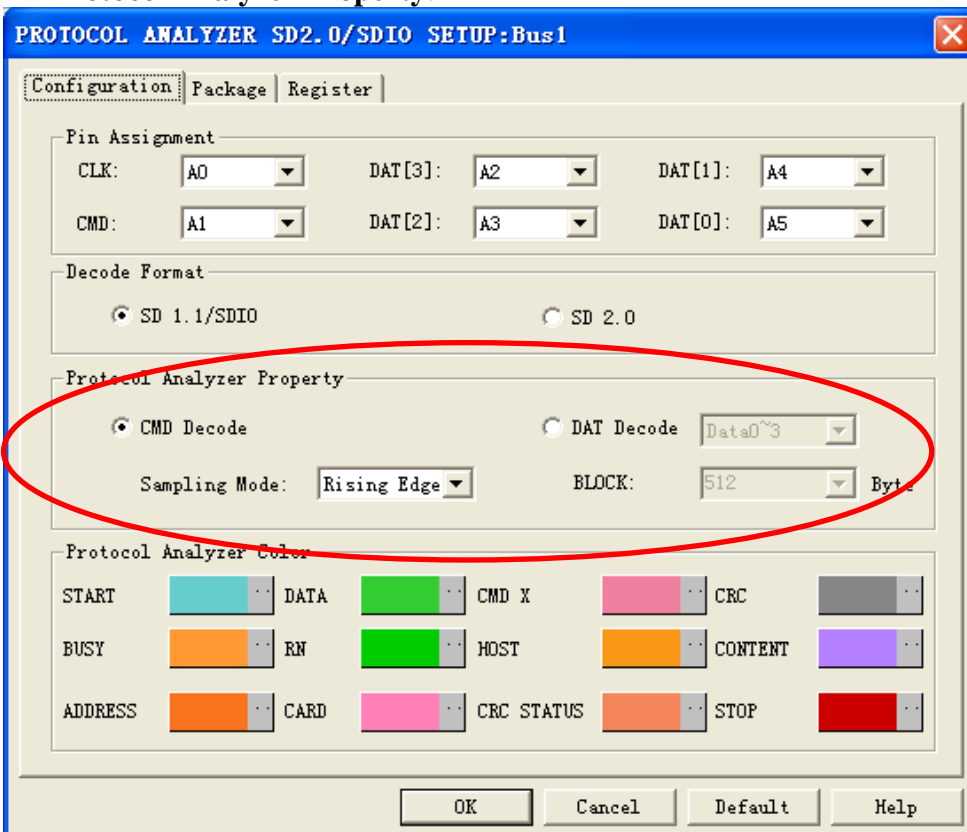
PROTOCOL ANALYZER SD2.0/SDIO SETUP:Bus1

Configuration | Package | Register

Pin Assignment

CLK: A0
DAT[3]: A2
DAT[1]: A4
CMD: A1
DAT[2]: A3
DAT[0]: A5

Decode Format

SD 1.1/SDIO
SD 2.0

Protocol Analyzer Property

CMD Decode
DAT Decode Data0~3
Sampling Mode: Rising Edge
BLOCK: 512 Byte

Protocol Analyzer Color

START
DATA
CMD X
CRC
BUSY
RN
HOST
CONTENT
ADDRESS
CARD
CRC STATUS
STOP

OK
Cancel
Default
Help